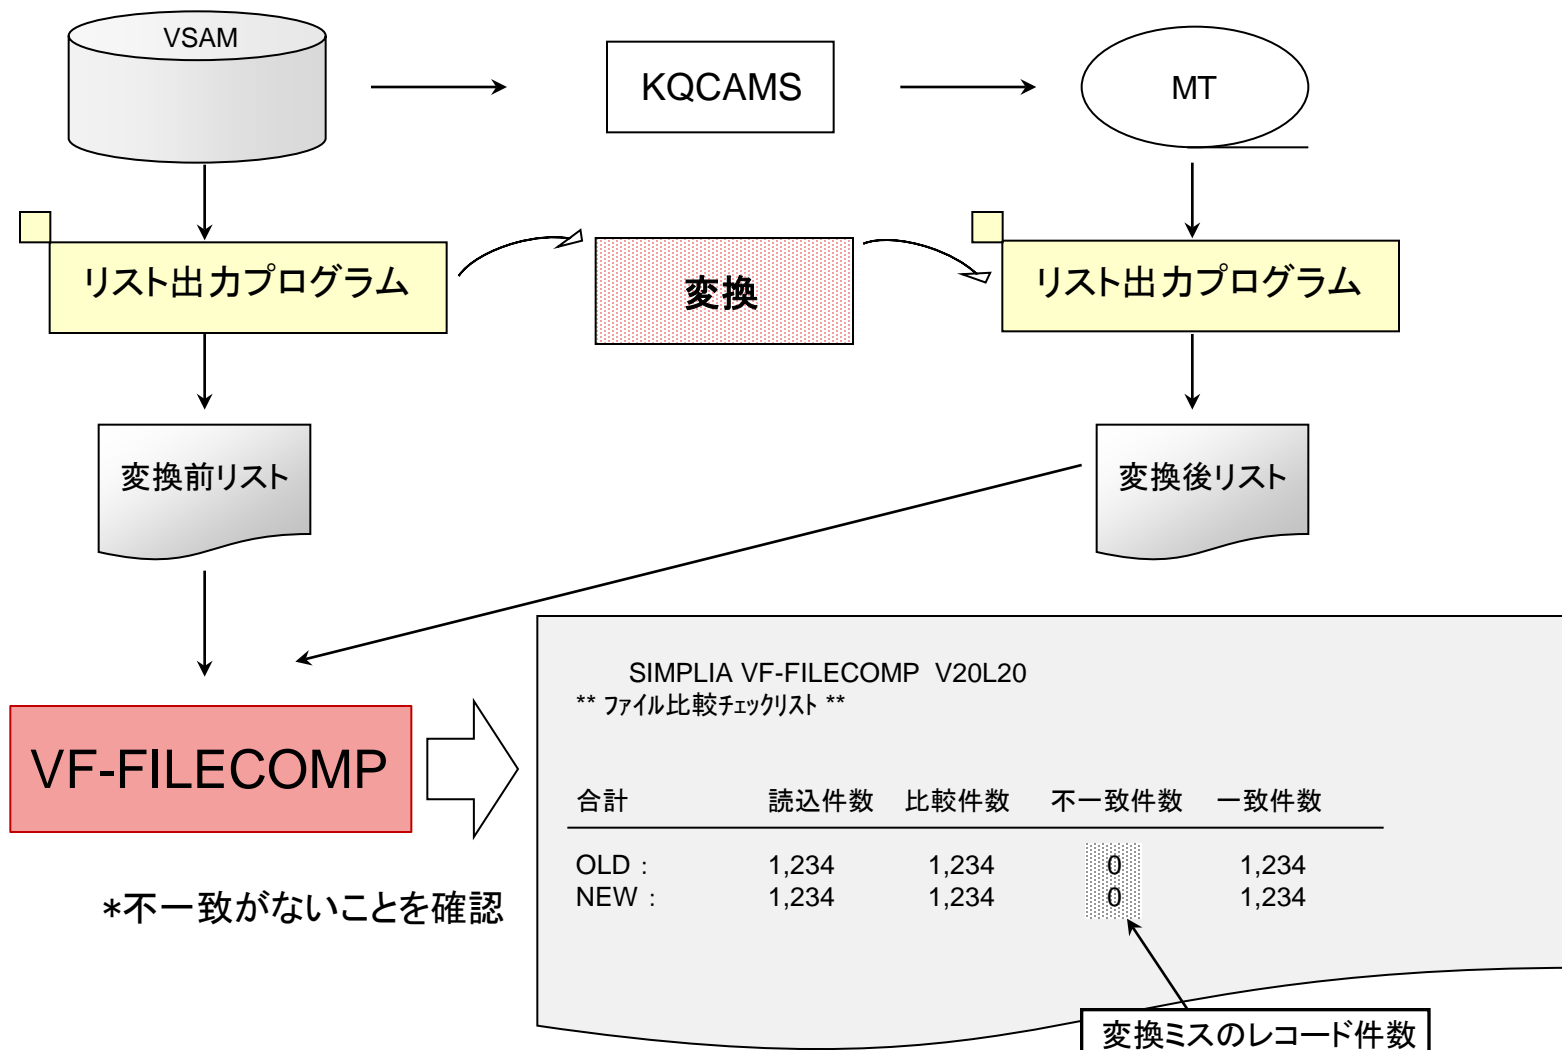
VSAM

KQCAMS

MT

リスト出力プログラム

変換

リスト出力プログラム

変換前リスト

変換後リスト

VF-FILECOMP

*不一致がないことを確認

SIMPLIA VF-FILECOMP V20L20
** ﾌｧｲﾙ比較ﾁｪｯｸﾘｽﾄ **

| 合計 | 読込件数 | 比較件数 | 不一致件数 | 一致件数 |
|---|---|---|---|---|
| OLD : | 1,234 | 1,234 | 0 | 1,234 |
| NEW : | 1,234 | 1,234 | 0 | 1,234 |

変換ミスのレコード件数